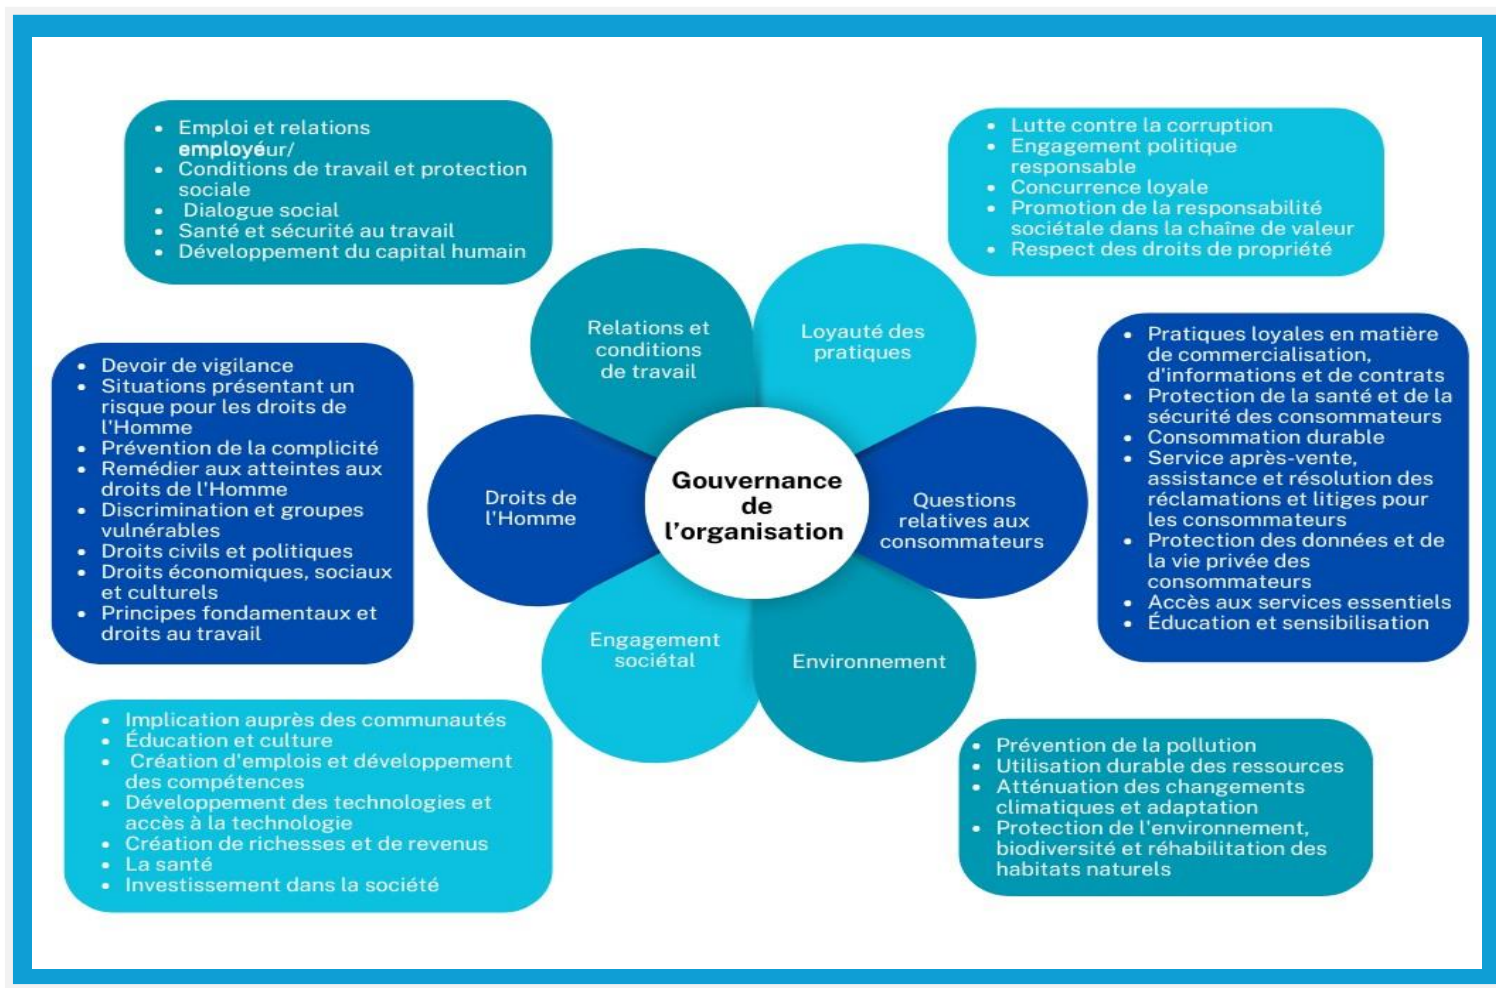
- Emploi et relations employéur/
- Conditions de travail et protection sociale
- Dialogue social
- Santé et sécurité au travail
- Développement du capital humain

- Lutte contre la corruption
- Engagement politique responsable
- Concurrence loyale
- Promotion de la responsabilité sociétale dans la chaîne de valeur
- Respect des droits de propriété

Relations et conditions de travail

Loyauté des pratiques

- Devoir de vigilance
- Situations présentant un risque pour les droits de l'Homme
- Prévention de la complicité
- Remédier aux atteintes aux droits de l'Homme
- Discrimination et groupes vulnérables
- Droits civils et politiques
- Droits économiques, sociaux et culturels
- Principes fondamentaux et droits au travail

Droits de l'Homme

Gouvernance de l'organisation

Questions relatives aux consommateurs

- Pratiques loyales en matière de commercialisation, d'informations et de contrats
- Protection de la santé et de la sécurité des consommateurs
- Consommation durable
- Service après-vente, assistance et résolution des réclamations et litiges pour les consommateurs
- Protection des données et de la vie privée des consommateurs
- Accès aux services essentiels
- Éducation et sensibilisation

Engagement sociétal

Environnement

- Implication auprès des communautés
- Éducation et culture
- Création d'emplois et développement des compétences
- Développement des technologies et accès à la technologie
- Création de richesses et de revenus
- La santé
- Investissement dans la société

- Prévention de la pollution
- Utilisation durable des ressources
- Atténuation des changements climatiques et adaptation
- Protection de l'environnement, biodiversité et réhabilitation des habitats naturels